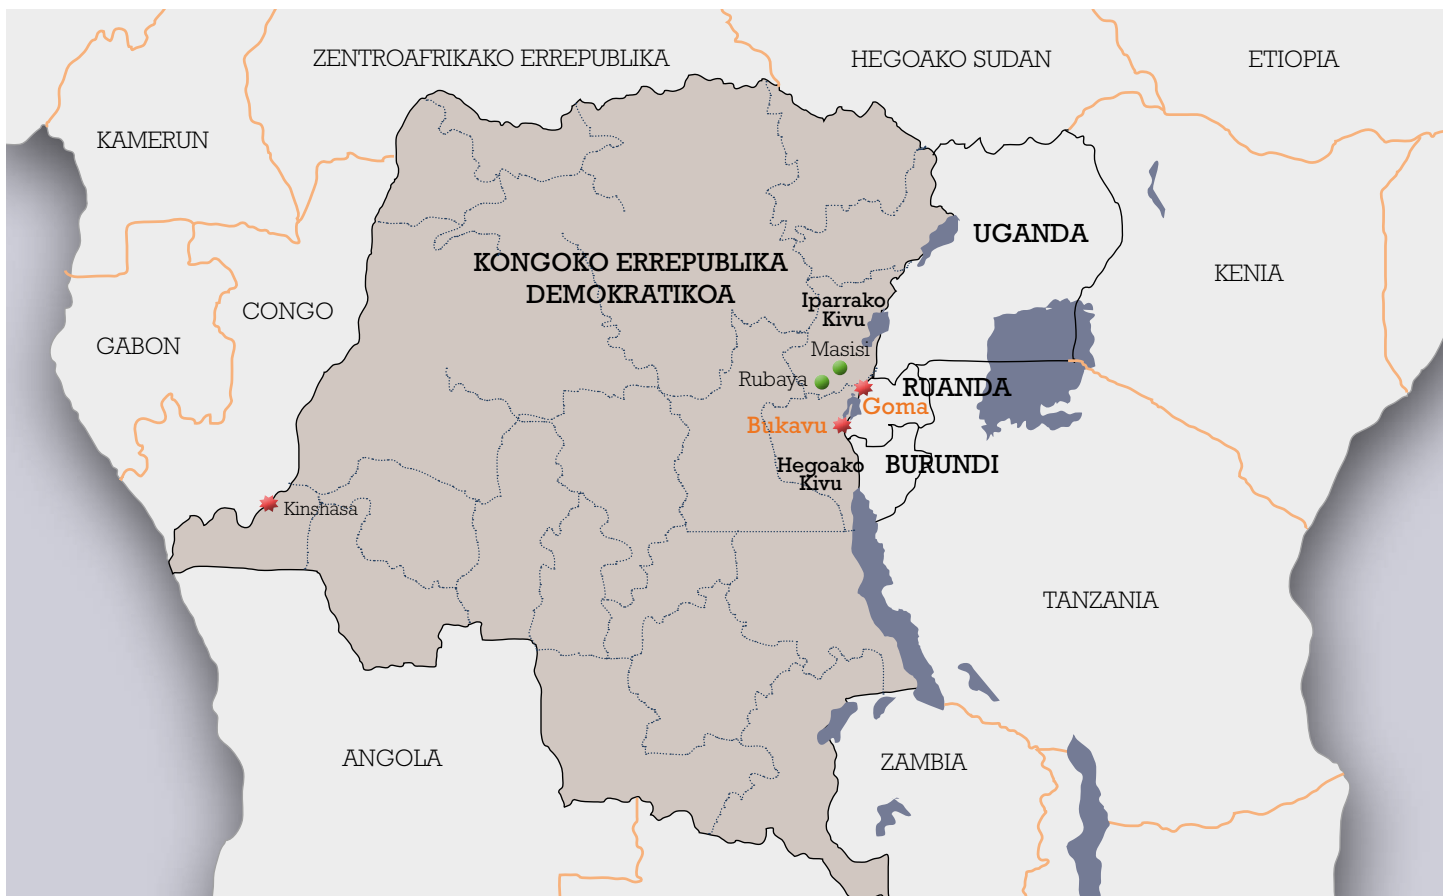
ZENTROAFRIKAKO ERREPUBLIKA

HEGOAKO SUDAN

ETIOPIA

KAMERUN

UGANDA

KONGOKO ERREPUBLIKA DEMOKRATIKOA

KENIA

CONGO

Iparrako Kivu

GABON

Masisi

Rubaya

RUANDA

Goma

Bukavu

Hegoako Kivu

BURUNDI

Kinshasa

TANZANIA

ANGOLA

ZAMBIA